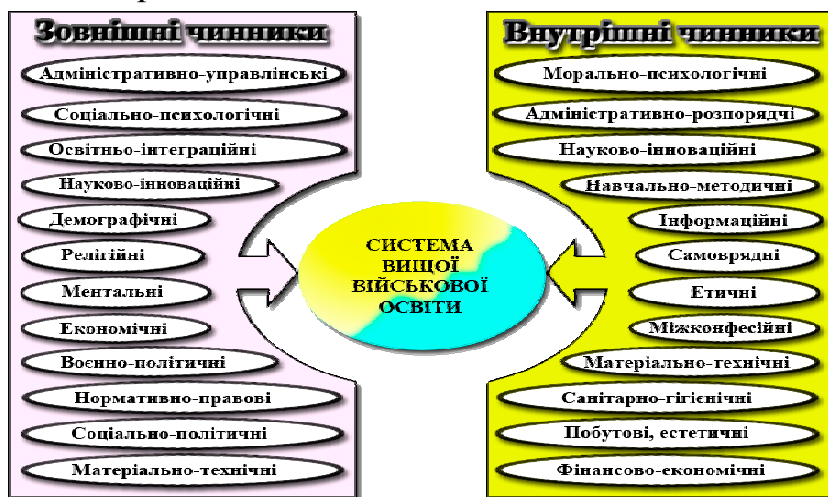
Зовнішні чинники

Адміністративно-управлінські

Соціально-психологічні

Освітньо-інтеграційні

Науково-інноваційні

Демографічні

Релігійні

Ментальні

Економічні

Воєнно-політичні

Нормативно-правові

Соціально-політичні

Матеріально-технічні

Внутрішні чинники

Морально-психологічні

Адміністративно-розпорядчі

Науково-інноваційні

Навчально-методичні

Інформаційні

Самоврядні

Етичні

Міжконфесійні

Матеріально-технічні

Санітарно-гігієнічні

Побутові, естетичні

Фінансово-економічні

СИСТЕМА ВИЩОЇ ВІЙСЬКОВОЇ ОСВІТИ